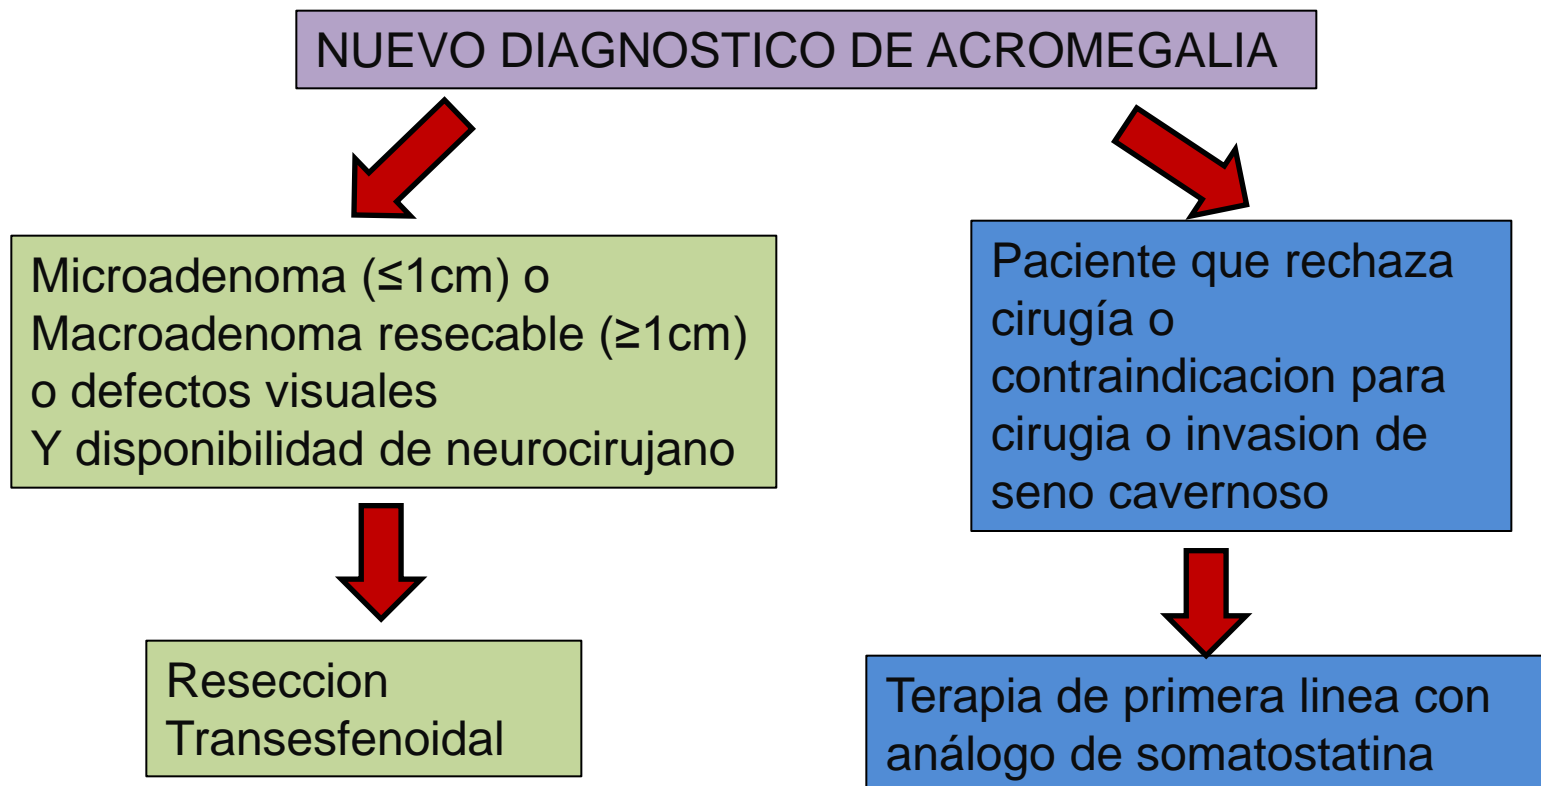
NUEVO DIAGNOSTICO DE ACROMEGALIA

Microadenoma (≤1cm) o
Macroadenoma resecable (≥1cm)
o defectos visuales
Y disponibilidad de neurocirujano

Reseccion
Transesfenoidal

Paciente que rechaza cirugía o contraindicacion para cirugia o invasion de seno cavernoso

Terapia de primera linea con análogo de somatostatina